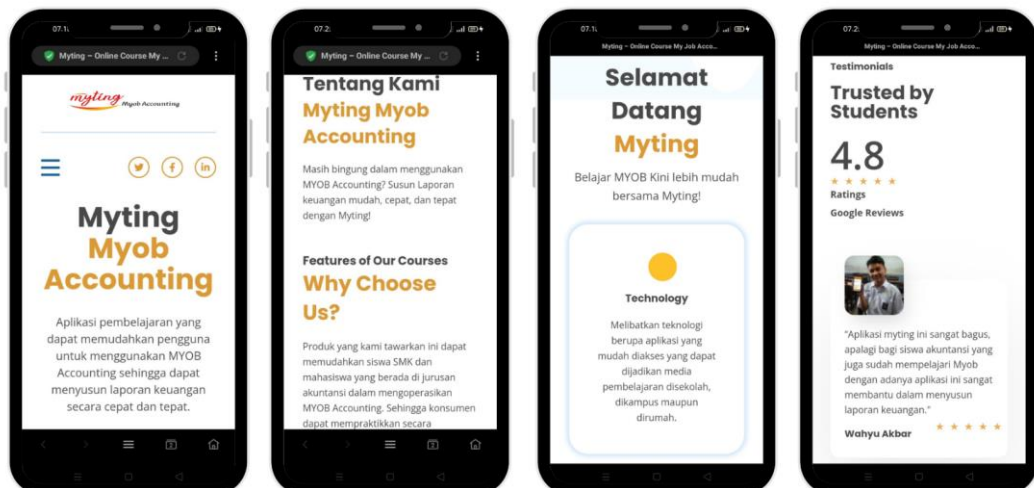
07.1

Myting – Online Course My ...

myting Myob Accounting

Myting Myob Accounting

Aplikasi pembelajaran yang dapat memudahkan pengguna untuk menggunakan MYOB Accounting sehingga dapat menyusun laporan keuangan secara cepat dan tepat.

07.2

Myting – Online Course My ...

Tentang Kami Myting Myob Accounting

Masih bingung dalam menggunakan MYOB Accounting? Susun Laporan keuangan mudah, cepat, dan tepat dengan Myting!

Features of Our Courses

Why Choose Us?

Produk yang kami tawarkan ini dapat memudahkan siswa SMK dan mahasiswa yang berada di jurusan akuntansi dalam mengoperasikan MYOB Accounting. Sehingga konsumen dapat mempraktikkan secara

07.1

Myting – Online Course My Job Acco...

Selamat Datang Myting

Belajar MYOB Kini lebih mudah bersama Myting!

Technology

Melibatkan teknologi berupa aplikasi yang mudah diakses yang dapat dijadikan media pembelajaran disekolah, dikampus maupun dirumah.

07.2

Myting – Online Course My Job Acco...

Testimonials

Trusted by Students

4.8

★ ★ ★ ★ ★

Ratings

Google Reviews

"Aplikasi myting ini sangat bagus, apalagi bagi siswa akuntansi yang juga sudah mempelajari Myob dengan adanya aplikasi ini sangat membantu dalam menyusun laporan keuangan."

Wahyu Akbar

★ ★ ★ ★ ★